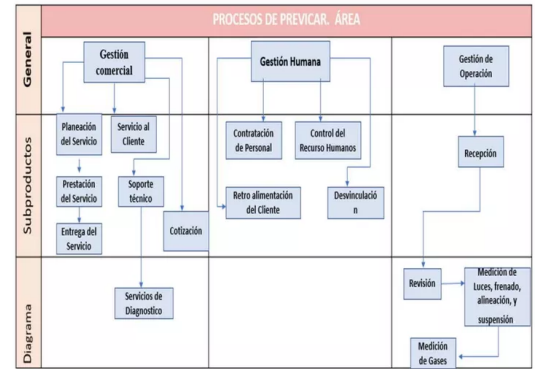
PROCESOS DE PREVICAR. ÁREA

General

Gestión comercial

Gestión Humana

Gestión de Operación

Subproductos

Planeación del Servicio

Servicio al Cliente

Prestación del Servicio

Soporte técnico

Entrega del Servicio

Cotización

Contratación de Personal

Control del Recurso Humanos

Retro alimentación del Cliente

Desvinculación

Recepción

Diagrama

Servicios de Diagnostico

Revisión

Medición de Luces, frenado, alineación, y suspensión

Medición de Gases